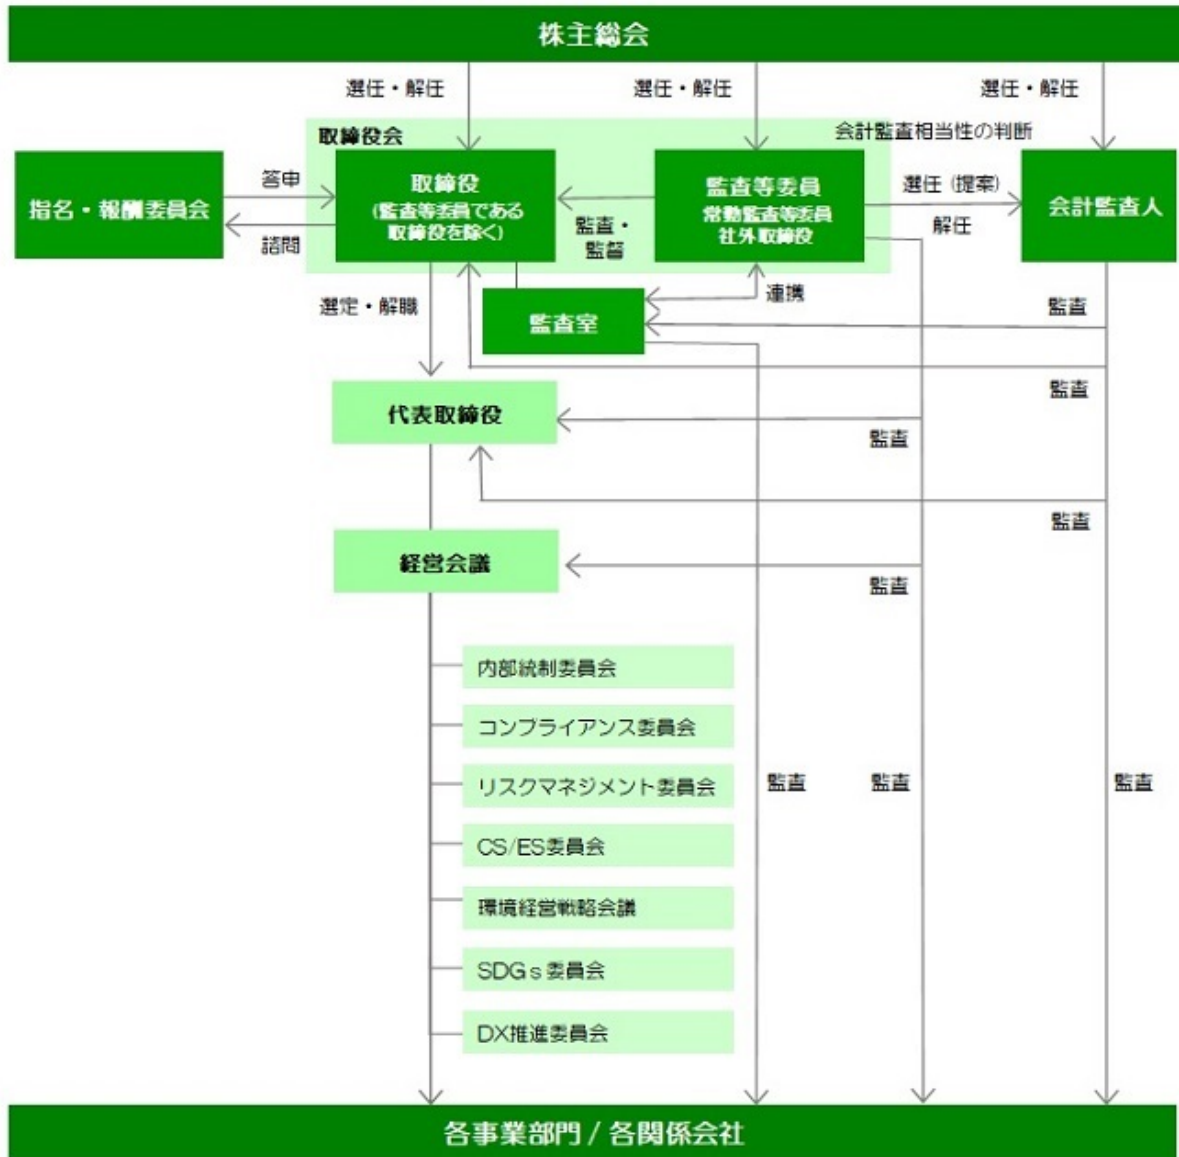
株主総会

選任・解任

選任・解任

選任・解任

取締役会

会計監査相当性の判断

指名・報酬委員会

答申

諮問

取締役
(監査等委員である取締役を除く)

監査・監督

監査等委員
常勤監査等委員
社外取締役

選任(提案)

解任

会計監査人

選定・解職

監査室

連携

監査

監査

代表取締役

監査

監査

経営会議

監査

内部統制委員会

コンプライアンス委員会

リスクマネジメント委員会

CS/ES委員会

環境経営戦略会議

SDGs委員会

DX推進委員会

監査

監査

監査

各事業部門 / 各関係会社